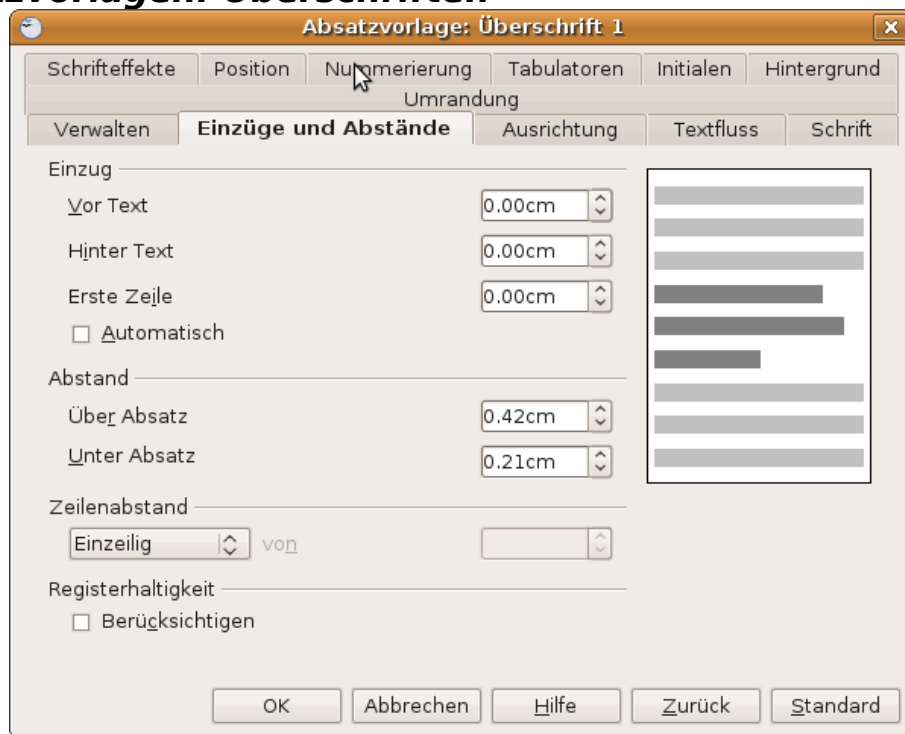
Absatzvorlage: Überschrift 1

Schrifteffekte | Position | Nummerierung | Tabulatoren | Initialen | Hintergrund
Umrandung
Verwalten | Einzüge und Abstände | Ausrichtung | Textfluss | Schrift

Einzug
Vor Text 0.00cm
Hinter Text 0.00cm
Erste Zeile 0.00cm
Automatisch

Abstand
Über Absatz 0.42cm
Unter Absatz 0.21cm

Zeilenabstand
Einzeilig von

Registerhaltigkeit
Berücksichtigen

OK | Abbrechen | Hilfe | Zurück | Standard